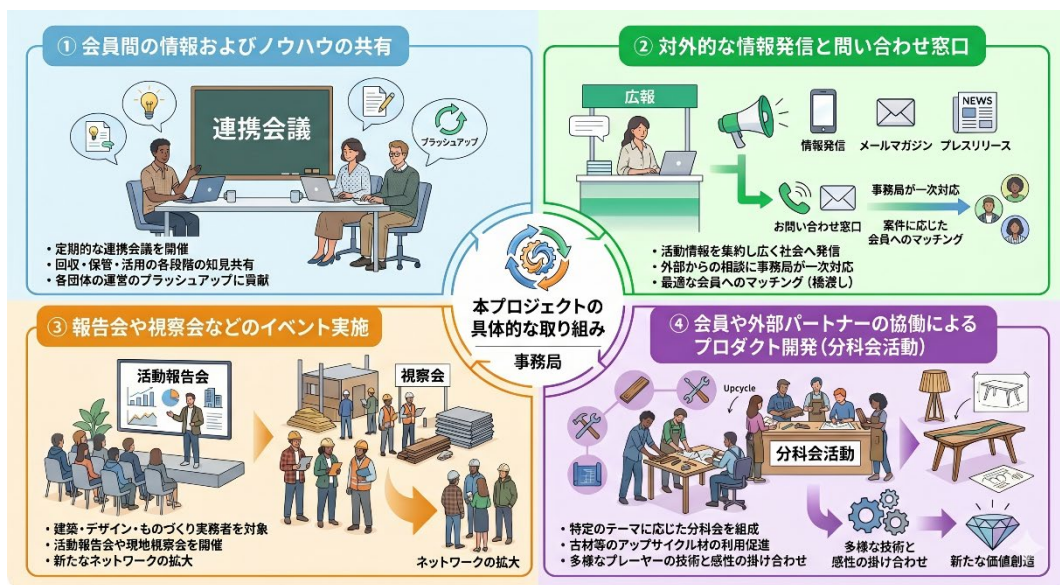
① 会員間の情報およびノウハウの共有

連携会議

ブラッシュアップ

・定期的な連携会議を開催
・回収・保管・活用の各段階の知見共有
・各団体の運営のブラッシュアップに貢献

② 対外的な情報発信と問い合わせ窓口

広報

情報発信　メールマガジン　NEWS プレスリリース

お問い合わせ窓口

事務局が一次対応

案件に応じた会員へのマッチング

・活動情報を集約し広く社会へ発信
・外部からの相談に事務局が一次対応
・最適な会員へのマッチング（橋渡し）

本プロジェクトの具体的な取り組み

事務局

③ 報告会や視察会などのイベント実施

活動報告会

視察会

・建築・デザイン・ものづくり実務者を対象
・活動報告会や現地視察会を開催
・新たなネットワークの拡大

ネットワークの拡大

④ 会員や外部パートナーの協働によるプロダクト開発（分科会活動）

Upcycle

分科会活動

・特定のテーマに応じた分科会を組成
・古材等のアップサイクル材の利用促進
・多様なプレーヤーの技術と感性の掛け合わせ

多様な技術と感性の掛け合わせ

新たな価値創造